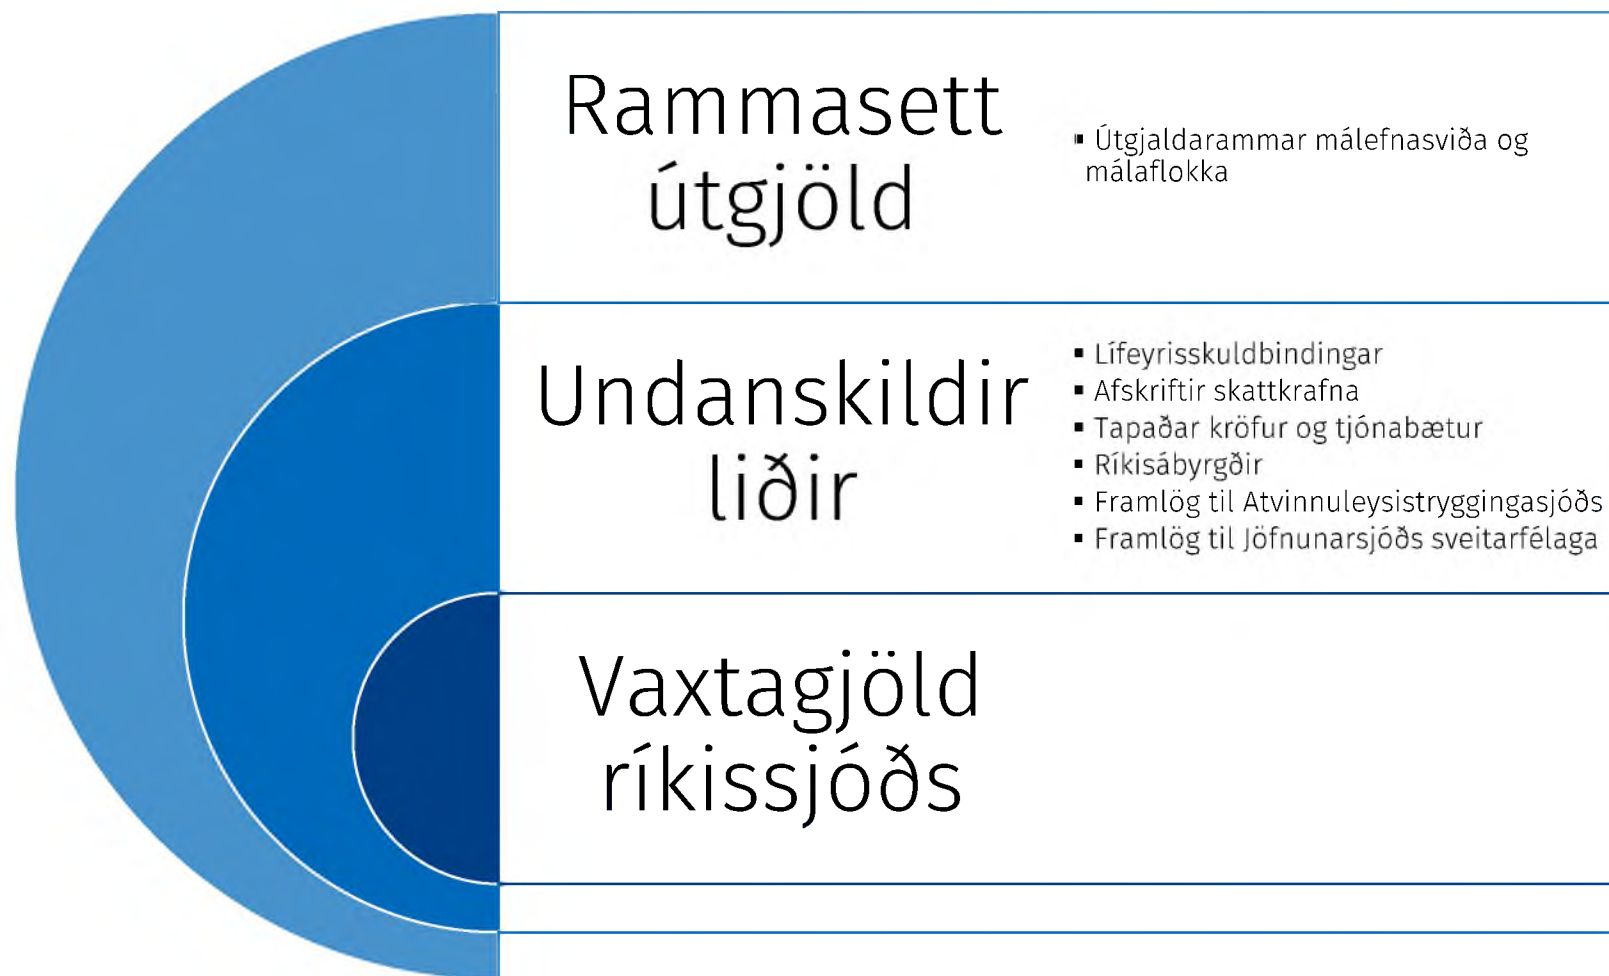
Rammasett útgjöld

▪ Útgjaldarammar málefnasviða og málaflokka

Undanskildir liðir

▪ Lífeyrisskuldbindingar
▪ Afskriftir skattkrafna
▪ Tapaðar kröfur og tjónabætur
▪ Ríkisábyrgðir
▪ Framlög til Atvinnuleysistryggingasjóðs
▪ Framlög til Jöfnunarsjóðs sveitarfélaga

Vaxtagjöld ríkissjóðs